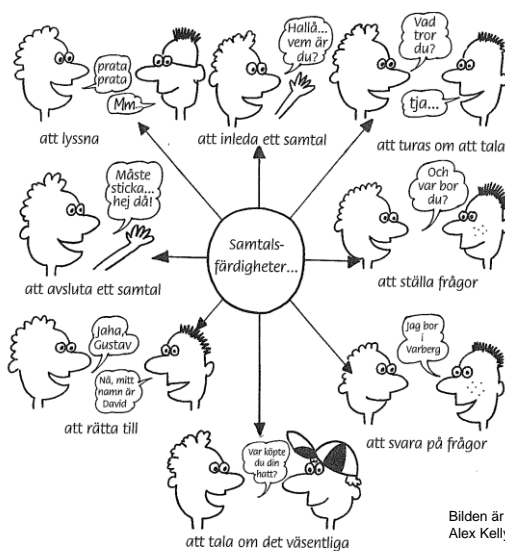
prata prata

Mm...

att lyssna

Hallå... vem är du?

att inleda ett samtal

Vad tror du?

tja...

att turas om att tala

Måste sticka... hej då!

Samtals-färdigheter...

att avsluta ett samtal

Och var bor du?

att ställa frågor

Jaha, Gustav

Nä, mitt namn är David

att rätta till

Jag bor i Varberg

att svara på frågor

Var köpte du din hatt?

att tala om det väsentliga

Bilden är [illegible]
Alex Kelly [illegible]